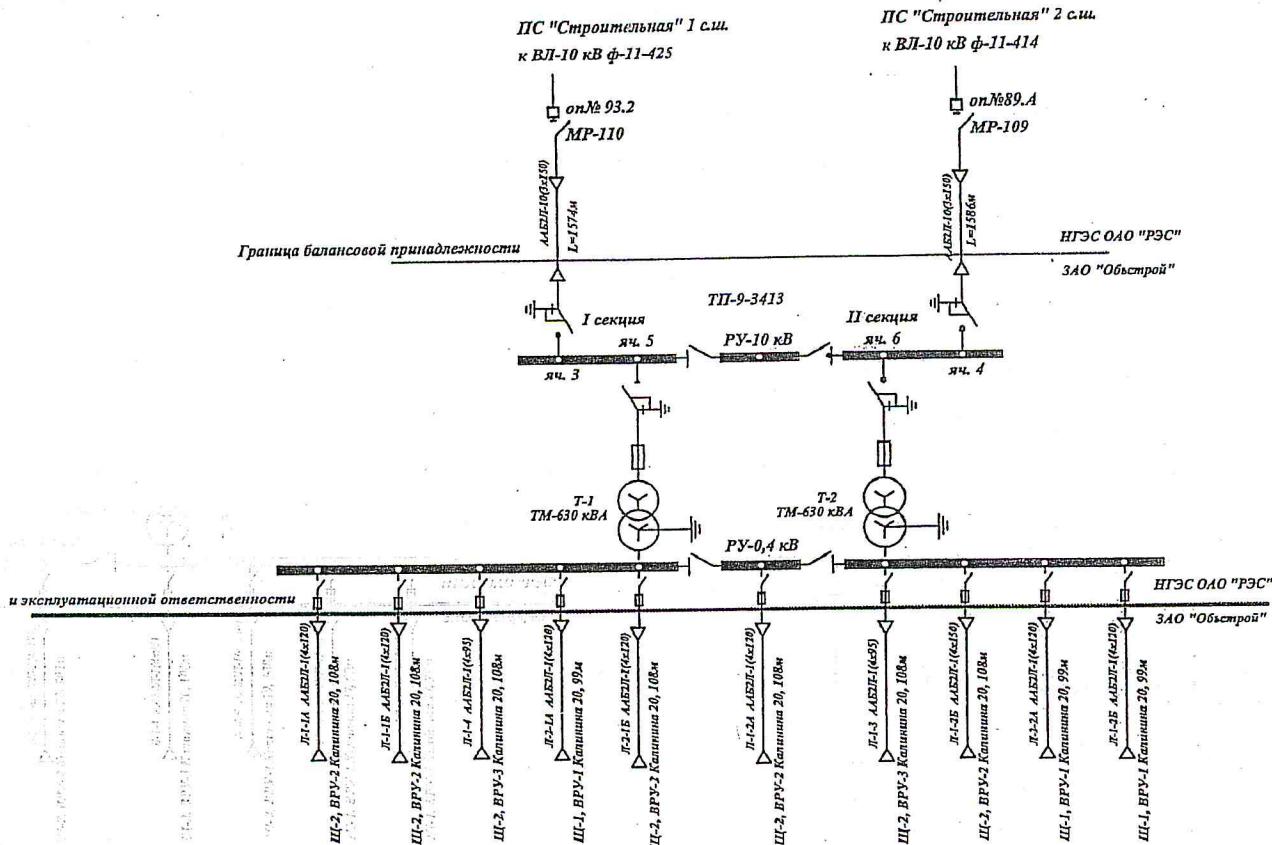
ПС "Строительная" 1 с.ш.
к ВЛ-10 кВ ф-11-425

оп№ 93.2
МР-110

ААБ2Л-10(3х150)
L=1574м

ПС "Строительная" 2 с.ш.
к ВЛ-10 кВ ф-11-414

оп№89.А
МР-109

ААБ2Л-10(3х150)
L=1586м

Граница балансовой принадлежности

НГЭС ОАО "РЭС"
ЗАО "Обьстрой"

I секция
ТП-9-3413
II секция

яч. 5
РУ-10 кВ
яч. 6
яч. 3
яч. 4

Т-1
ТМ-630 кВА

Т-2
ТМ-630 кВА

РУ-0,4 кВ

и эксплуатационной ответственности

НГЭС ОАО "РЭС"
ЗАО "Обьстрой"

Л-1-1А ААБ2Л-1(4х120) Щ-2, ВРУ-2 Калинина 20, 108м
Л-1-1Б ААБ2Л-1(4х120) Щ-2, ВРУ-2 Калинина 20, 108м
Л-1-4 ААБ2Л-1(4х95) Щ-2, ВРУ-3 Калинина 20, 108м
Л-2-1А ААБ2Л-1(4х120) Щ-1, ВРУ-1 Калинина 20, 99м
Л-2-1Б ААБ2Л-1(4х120) Щ-2, ВРУ-2 Калинина 20, 108м
Л-1-2А ААБ2Л-1(4х120) Щ-2, ВРУ-2 Калинина 20, 108м
Л-1-3 ААБ2Л-1(4х95) Щ-2, ВРУ-3 Калинина 20, 108м
Л-1-2Б ААБ2Л-1(4х150) Щ-2, ВРУ-2 Калинина 20, 108м
Л-2-2А ААБ2Л-1(4х120) Щ-1, ВРУ-1 Калинина 20, 99м
Л-1-2Б ААБ2Л-1(4х120) Щ-1, ВРУ-1 Калинина 20, 99м